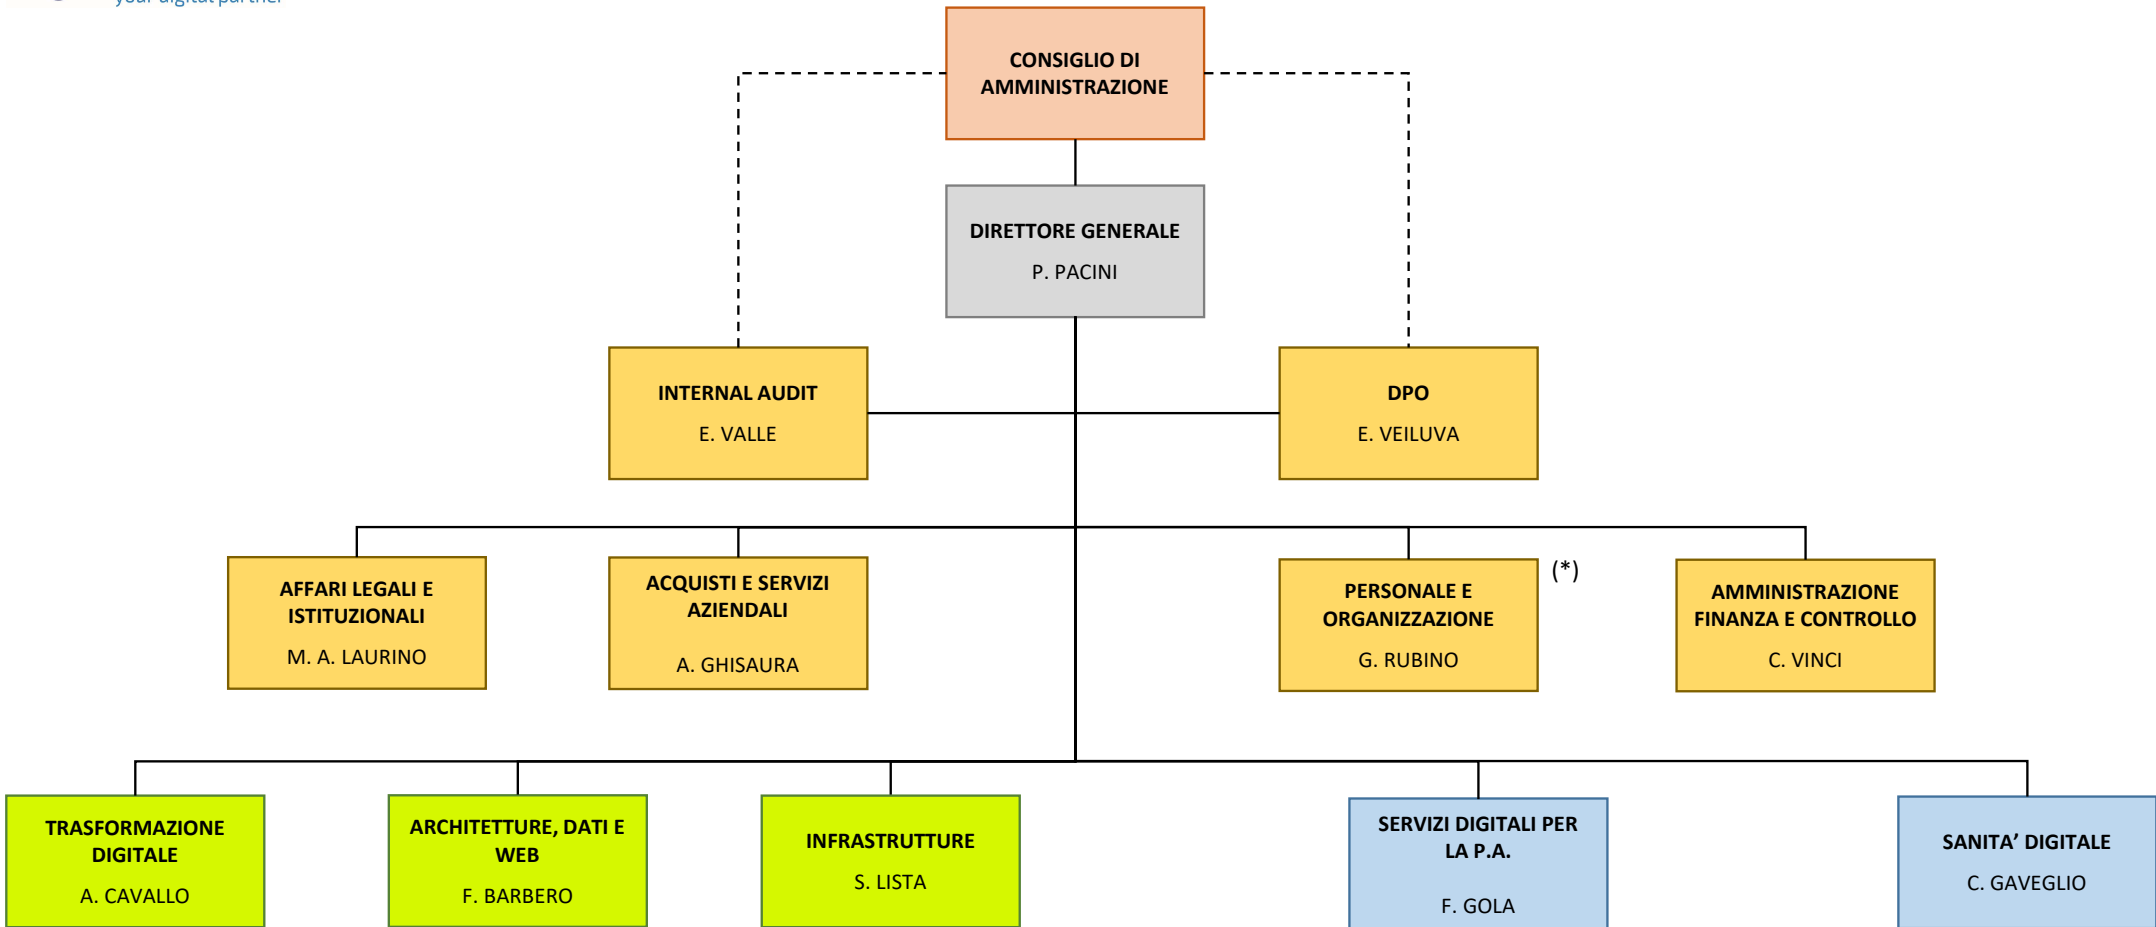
your digital partner

CONSIGLIO DI AMMINISTRAZIONE

DIRETTORE GENERALE
P. PACINI

INTERNAL AUDIT
E. VALLE

DPO
E. VEILUVA

AFFARI LEGALI E ISTITUZIONALI
M. A. LAURINO

ACQUISTI E SERVIZI AZIENDALI
A. GHISAURA

PERSONALE E ORGANIZZAZIONE
G. RUBINO

(*)

AMMINISTRAZIONE FINANZA E CONTROLLO
C. VINCI

TRASFORMAZIONE DIGITALE
A. CAVALLO

ARCHITETTURE, DATI E WEB
F. BARBERO

INFRASTRUTTURE
S. LISTA

SERVIZI DIGITALI PER LA P.A.
F. GOLA

SANITA' DIGITALE
C. GAVEGLIO